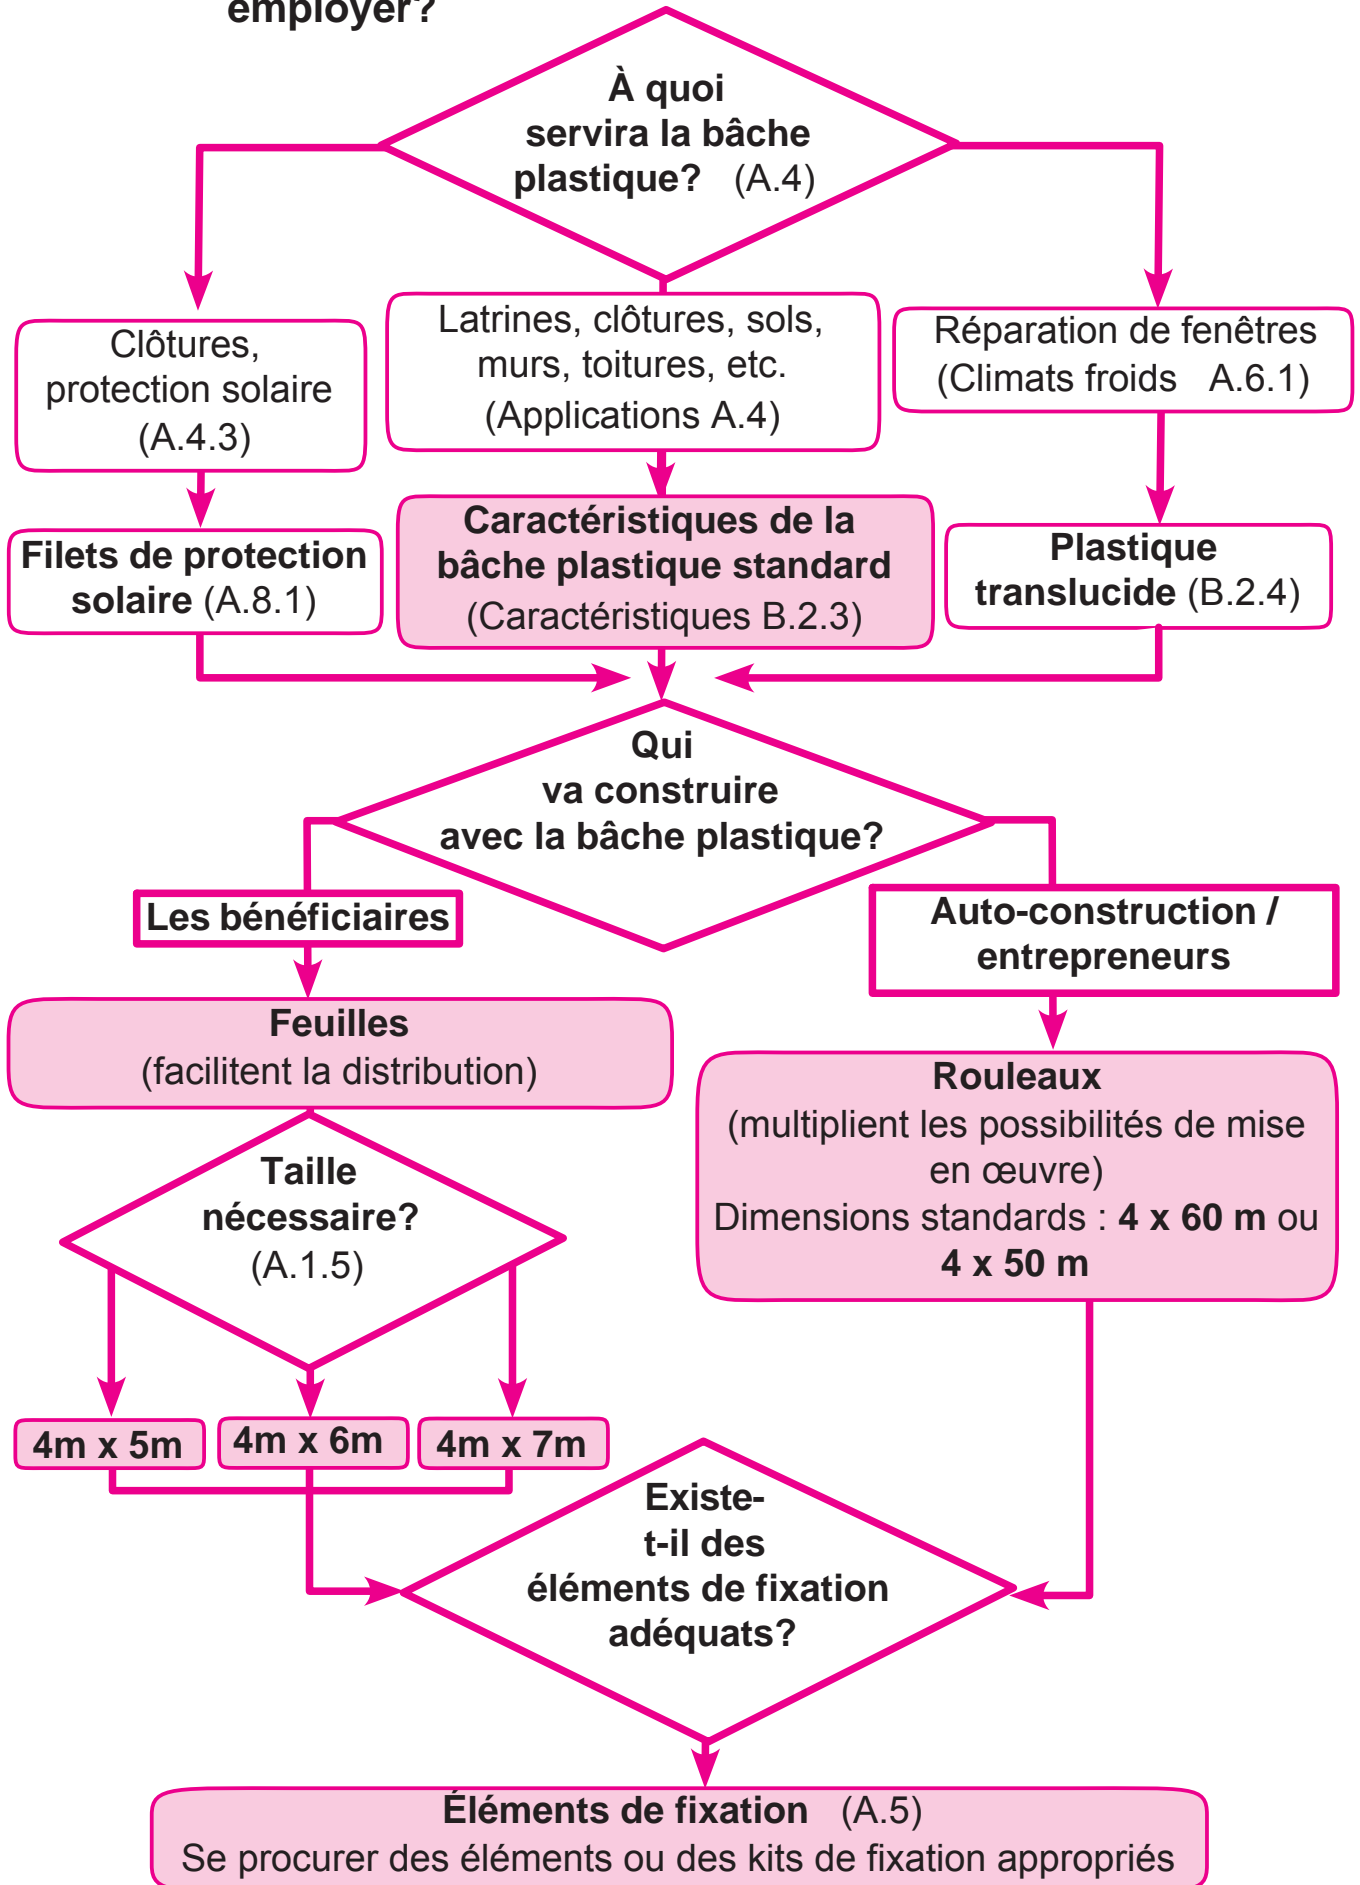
employer?

À quoi servira la bâche plastique? (A.4)

Clôtures, protection solaire (A.4.3)

Latrines, clôtures, sols, murs, toitures, etc. (Applications A.4)

Réparation de fenêtres (Climats froids A.6.1)

Filets de protection solaire (A.8.1)

Caractéristiques de la bâche plastique standard (Caractéristiques B.2.3)

Plastique translucide (B.2.4)

Qui va construire avec la bâche plastique?

Les bénéficiaires

Auto-construction / entrepreneurs

Feuilles (facilitent la distribution)

Rouleaux (multiplient les possibilités de mise en œuvre) Dimensions standards : 4 x 60 m ou 4 x 50 m

Taille nécessaire? (A.1.5)

4m x 5m

4m x 6m

4m x 7m

Existe-t-il des éléments de fixation adéquats?

Éléments de fixation (A.5)
Se procurer des éléments ou des kits de fixation appropriés